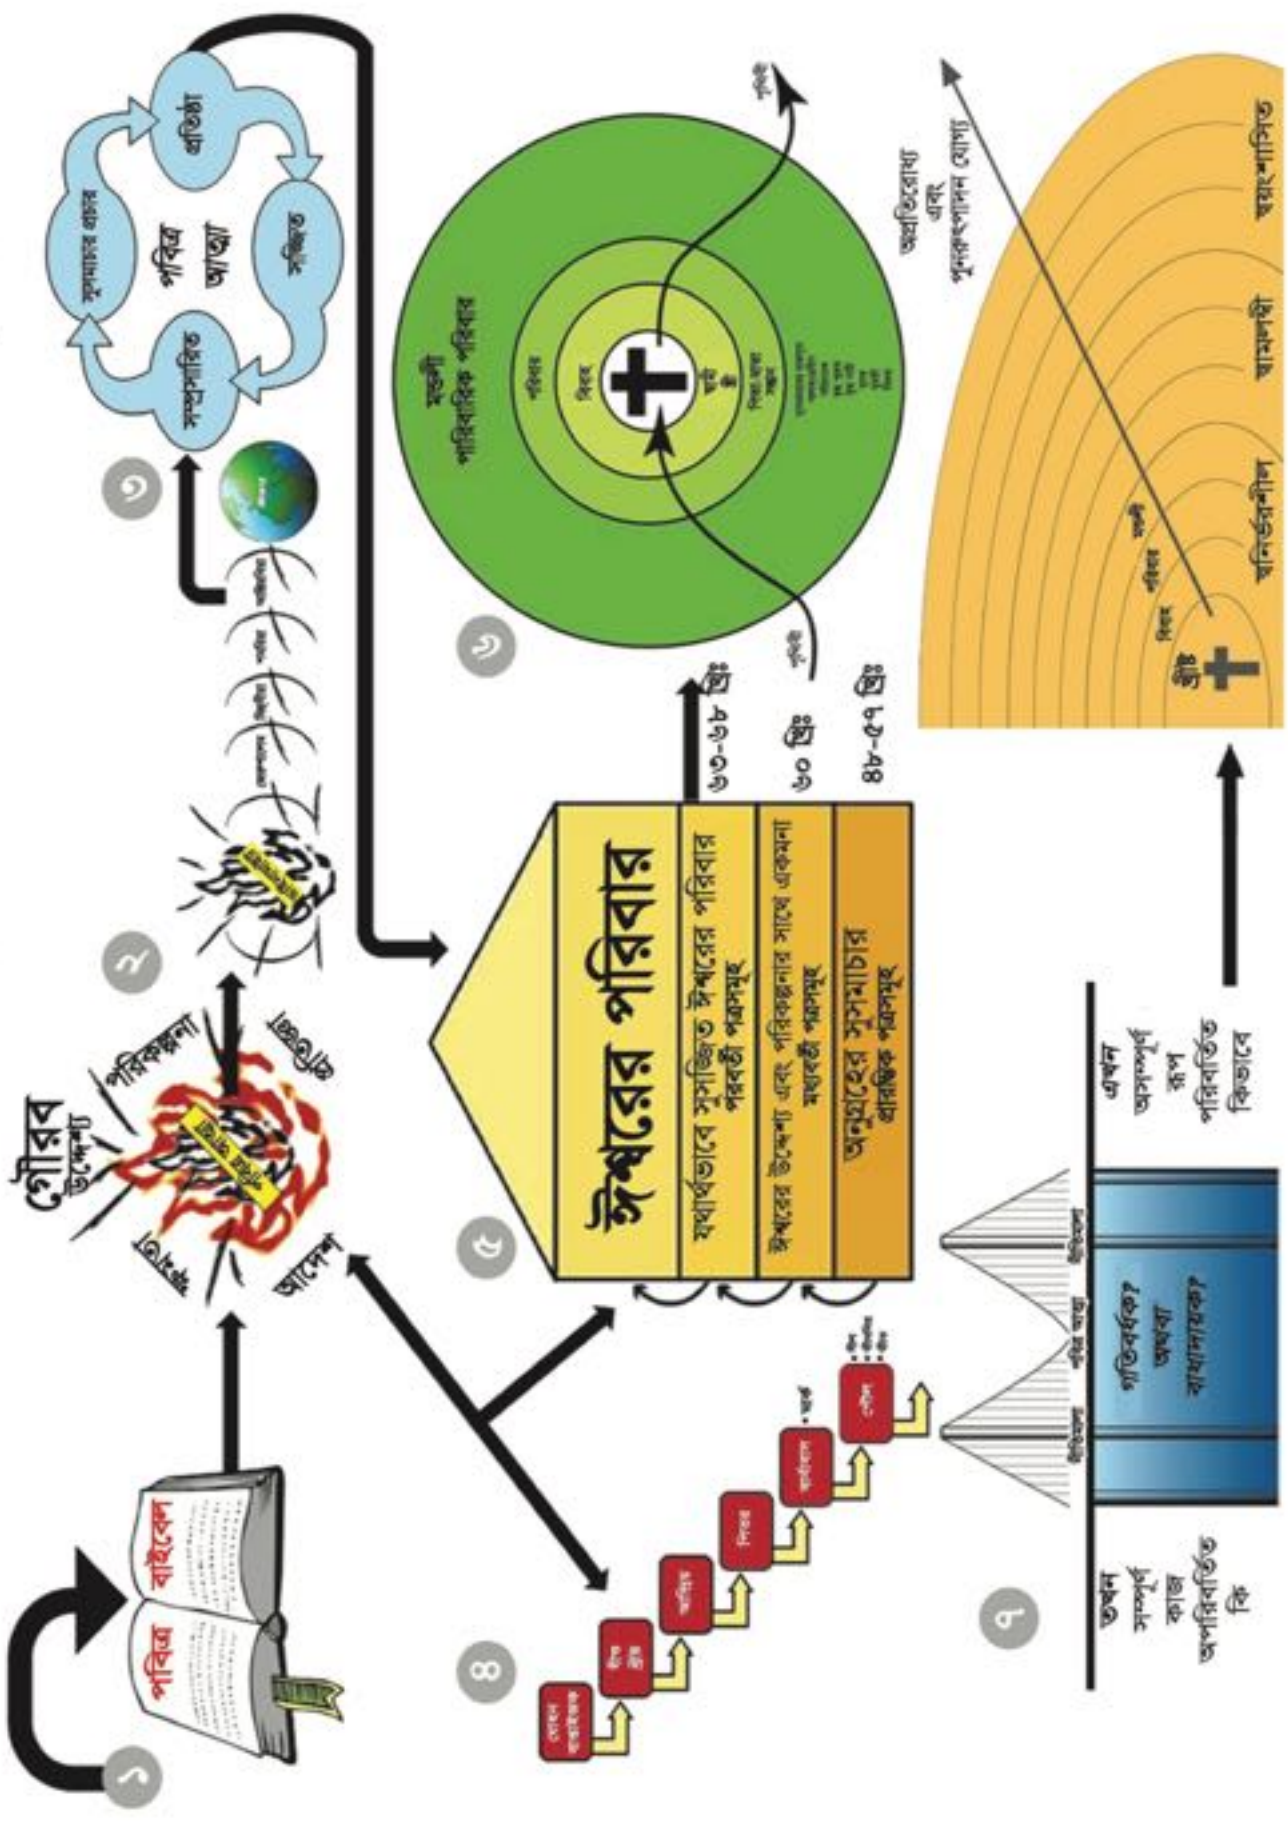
১

পবিত্র বাইবেল

২

গৌরব
উদ্দেশ্য
পরিকল্পনা
প্রতিজ্ঞা
আদেশ
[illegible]

৩

পবিত্র আত্মা
প্রতিষ্ঠা
সজ্জিত
সমৃদ্ধশালিত
সুসমাচার প্রচার

৪

৫

ঈশ্বরের পরিবার

যথার্থভাবে সুসজ্জিত ঈশ্বরের পরিবার
পরবর্তী পত্রসমূহ
৬৩-৬৮ খ্রিঃ

ঈশ্বরের উদ্দেশ্য এবং পরিকল্পনার সাথে একমনা
মধ্যবর্তী পত্রসমূহ
৬০ খ্রিঃ

অনুগ্রহের সুসমাচার
প্রারম্ভিক পত্রসমূহ
৪৮-৫৭ খ্রিঃ

৬

মণ্ডলী
পারিবারিক পরিবার
পরিবার
বিবাহ
খ্রীষ্ট
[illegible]

৭

তখন
সম্পূর্ণ
কাজ
অপরিবর্তিত
কি

গতিবর্ধক?
অথবা
বাধাদায়ক?

এখন
আনুসঙ্গিক
রূপ
পরিবর্তিত
কিভাবে

খ্রীষ্ট
বিবাহ
পরিবার
মণ্ডলী

অপরিহার্য
এবং
পুনরুৎপাদন যোগ্য

বৃদ্ধিপ্রাপ্ত
পরিবর্তনশীল
ফলপ্রসূ
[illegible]